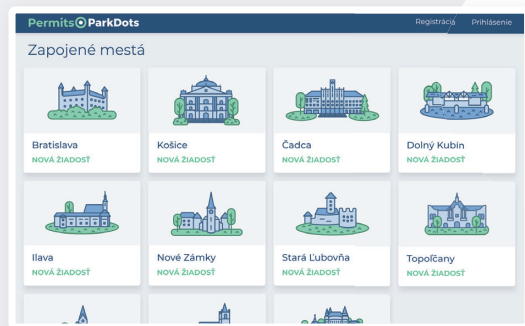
Permits ParkDots

Registrácia Prihlásenie

Zapojené mestá

Bratislava
NOVÁ ŽIADOSŤ

Košice
NOVÁ ŽIADOSŤ

Čadca
NOVÁ ŽIADOSŤ

Dolný Kubín
NOVÁ ŽIADOSŤ

Ilava
NOVÁ ŽIADOSŤ

Nové Zámky
NOVÁ ŽIADOSŤ

Stará Ľubovňa
NOVÁ ŽIADOSŤ

Topoľčany
NOVÁ ŽIADOSŤ